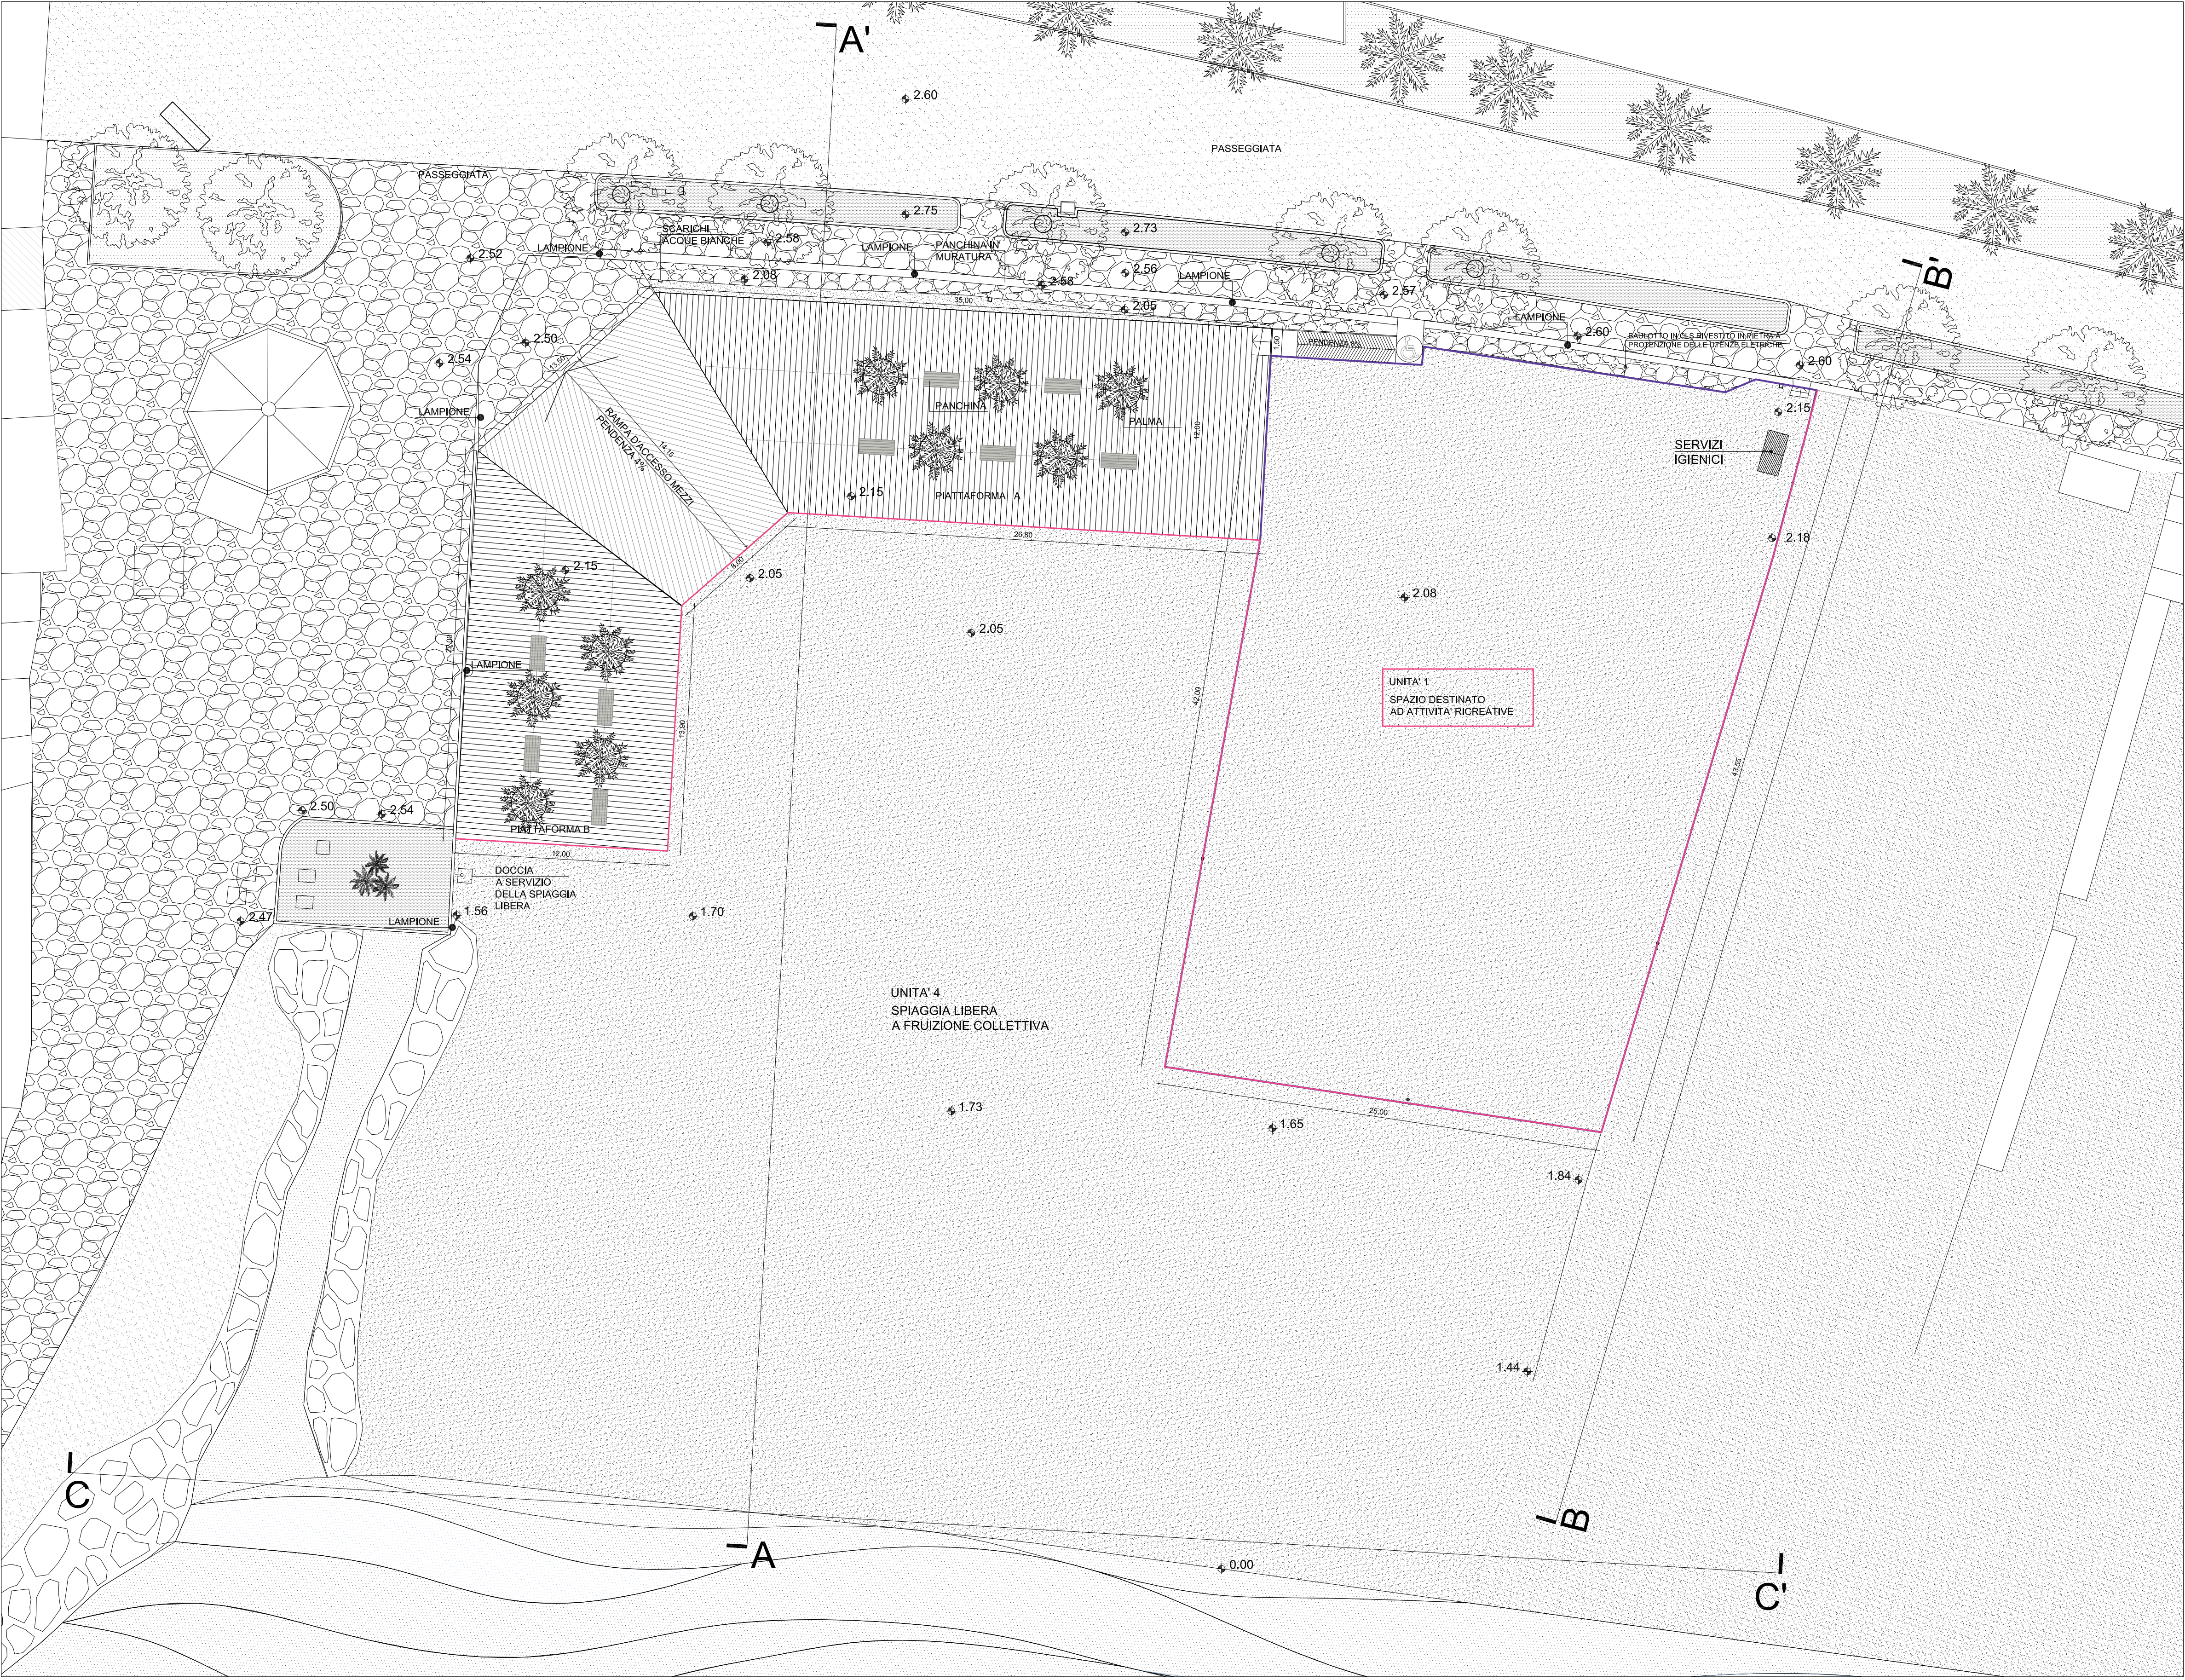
A'

2.60

PASSEGGIATA

PASSEGGIATA

2.75

2.73

B'

SCARICHI ACQUE BIANCHE

2.58

LAMPIONE

PANCHINA IN MURATURA

2.52

LAMPIONE

2.56

2.08

2.58

LAMPIONE

2.57

35.00

2.65

LAMPIONE

2.60

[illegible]

2.60

2.50

PENDENZA 8%

2.54

LAMPIONE

14.15

RAMPA D'ACCESSO MEZZI PENDENZA 4%

PANCHINA

PALMA

2.15

SERVIZI IGIENICI

2.15

PIATTAFORMA A

26.80

2.18

2.15

2.05

2.05

2.08

LAMPIONE

UNITA' 1
SPAZIO DESTINATO AD ATTIVITA' RICREATIVE

2.50

2.54

PIATTAFORMA B

12.00

DOCCIA A SERVIZIO DELLA SPIAGGIA LIBERA

2.47

LAMPIONE

1.56

1.70

UNITA' 4
SPIAGGIA LIBERA A FRUIZIONE COLLETTIVA

1.73

1.65

25.00

1.84

1.44

C

B

A

0.00

C'